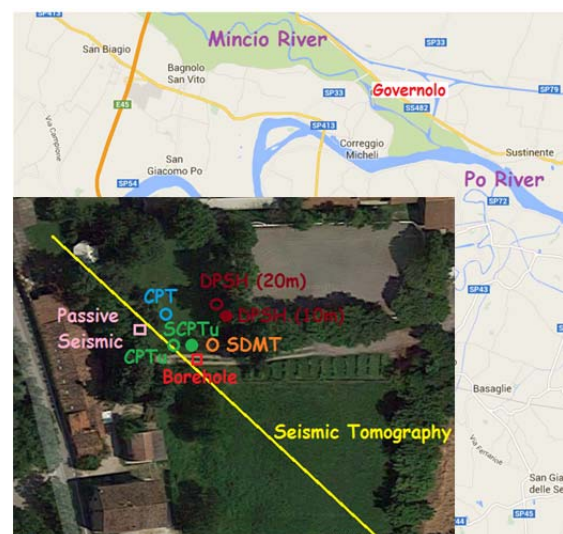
SP413
San Biagio
Mincio River
Bagnolo San Vito
SP33
Governolo
SS482
SP79
E45
SP33
SP413
Correggio Micheli
Sustinente
Via Campione
San Giacomo Po
SP54
Po River
SP72
DPSH (20m)
CPT
DPSH (10m)
Passive Seismic
SCPTu
SDMT
CPTu
Borehole
SP43
Basaglie
Seismic Tomography
San Gia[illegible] delle Se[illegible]
SP45
44